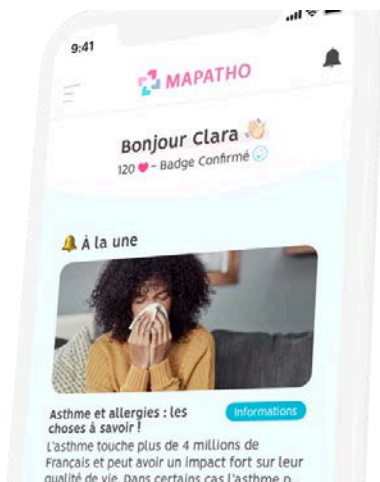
9:41

MAPATHO

Bonjour Clara 👋
120 ❤ - Badge Confirmé

🔔 À la une

Asthme et allergies : les choses à savoir !

Informations

L'asthme touche plus de 4 millions de Français et peut avoir un impact fort sur leur qualité de vie. Dans certains cas l'asthme p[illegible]